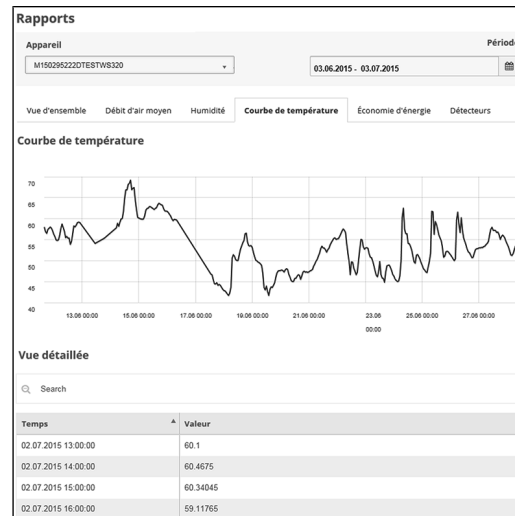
Rapports

Appareil

Périod

M150295222DTESTWS320

03.06.2015 - 03.07.2015

Vue d'ensemble | Débit d'air moyen | Humidité | Courbe de température | Économie d'énergie | Détecteurs

Courbe de température

70
65
60
55
50
45
40

13.06 00:00 | 15.06 00:00 | 17.06 00:00 | 19.06 00:00 | 21.06 00:00 | 23.06 00:00 | 25.06 00:00 | 27.06 00:00

Vue détaillée

Search

| Temps | Valeur |
|---|---|
| 02.07.2015 13:00:00 | 60.1 |
| 02.07.2015 14:00:00 | 60.4675 |
| 02.07.2015 15:00:00 | 60.34045 |
| 02.07.2015 16:00:00 | 59.11765 |